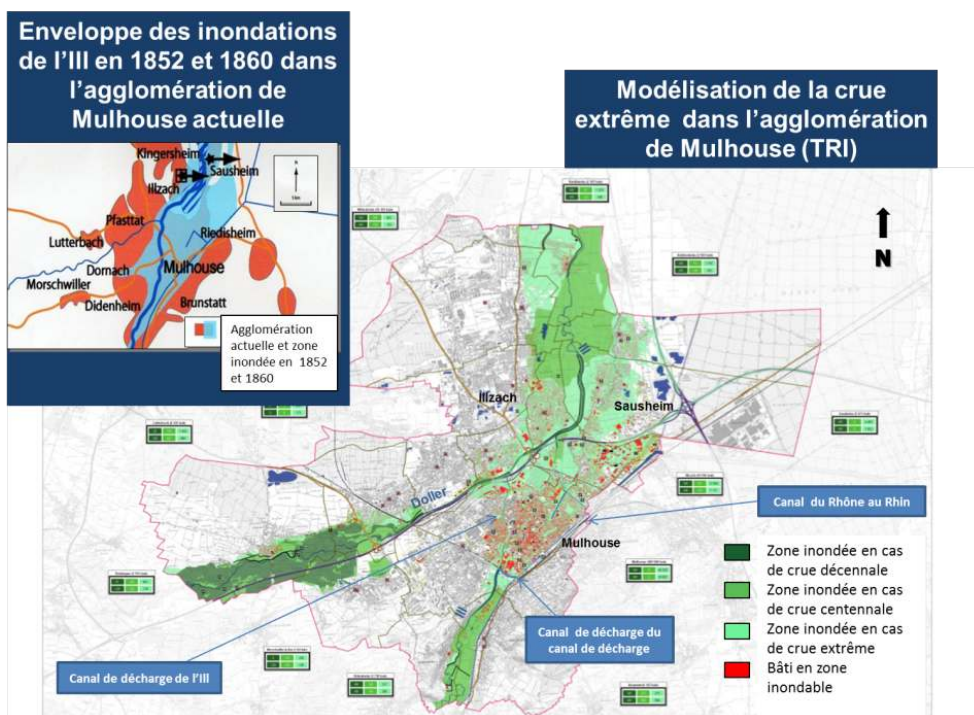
Enveloppe des inondations de l'Ill en 1852 et 1860 dans l'agglomération de Mulhouse actuelle

Kingersheim
Illzach
Sausheim
Pfastatt
Lutterbach
Riedisheim
Dornach
Mulhouse
Morschwiller
Didenheim
Brunstatt

Agglomération actuelle et zone inondée en 1852 et 1860

Modélisation de la crue extrême dans l'agglomération de Mulhouse (TRI)

N

Illzach
Sausheim
Doller
Mulhouse

Canal du Rhône au Rhin

Zone inondée en cas de crue décennale
Zone inondée en cas de crue centennale
Zone inondée en cas de crue extrême
Bâti en zone inondable

Canal de décharge du canal de décharge

Canal de décharge de l'Ill